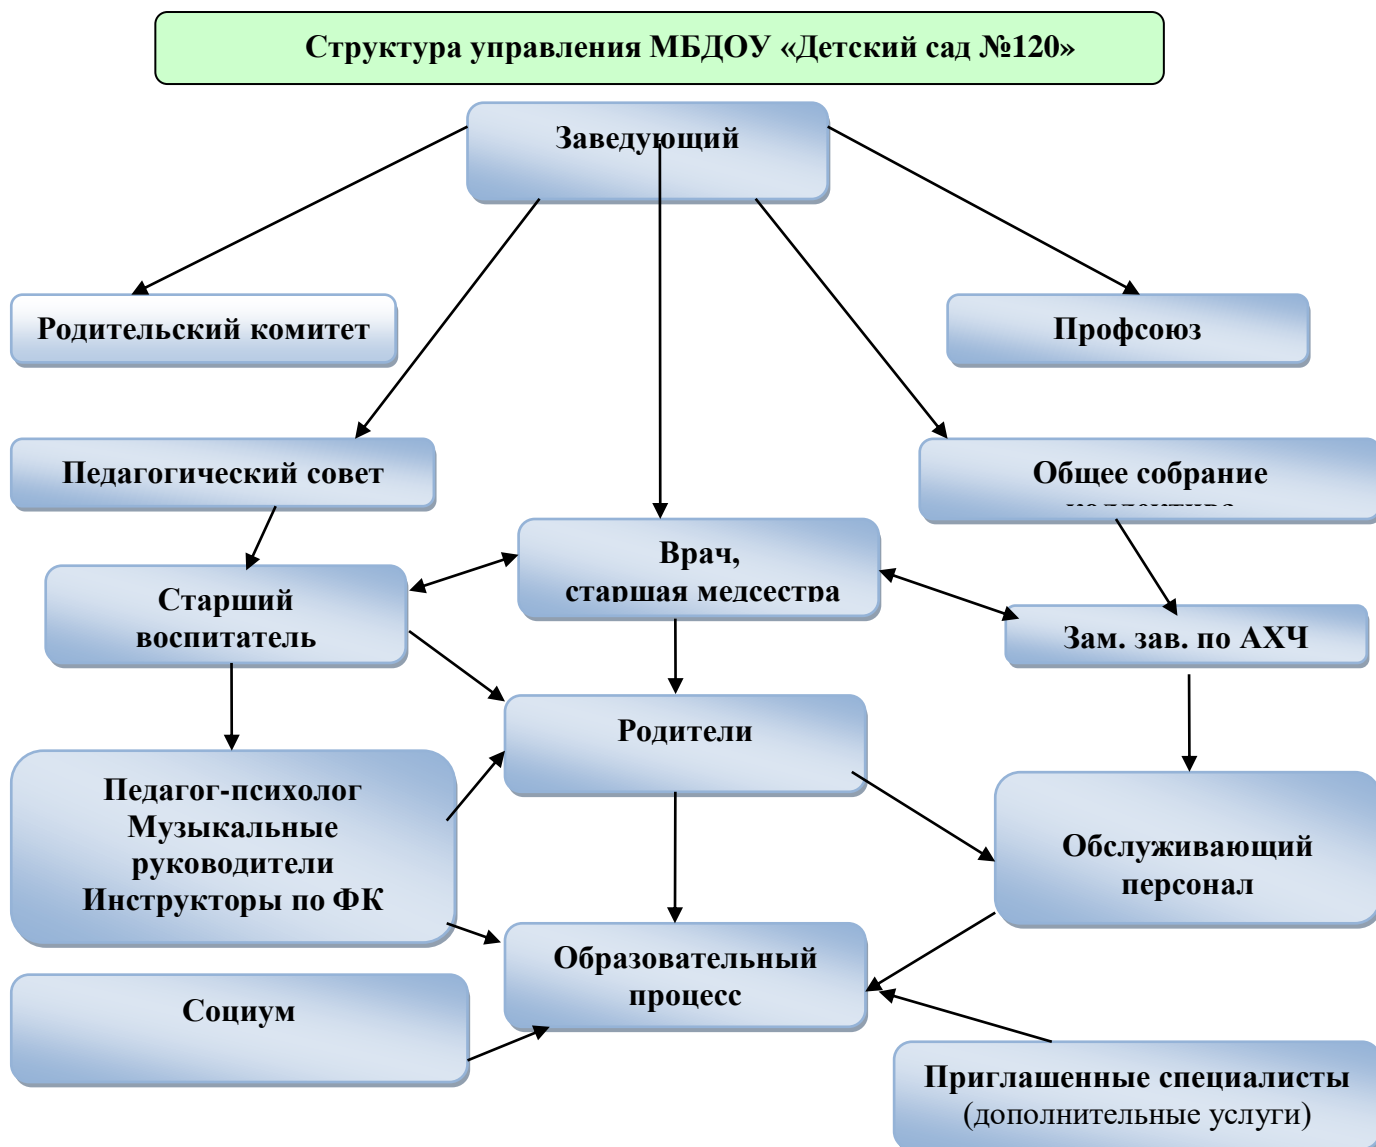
Структура управления МБДОУ «Детский сад №120»

Заведующий

Родительский комитет

Профсоюз

Педагогический совет

Общее собрание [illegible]

Старший воспитатель

Врач, старшая медсестра

Зам. зав. по АХЧ

Родители

Педагог-психолог
Музыкальные руководители
Инструкторы по ФК

Обслуживающий персонал

Образовательный процесс

Социум

Приглашенные специалисты (дополнительные услуги)